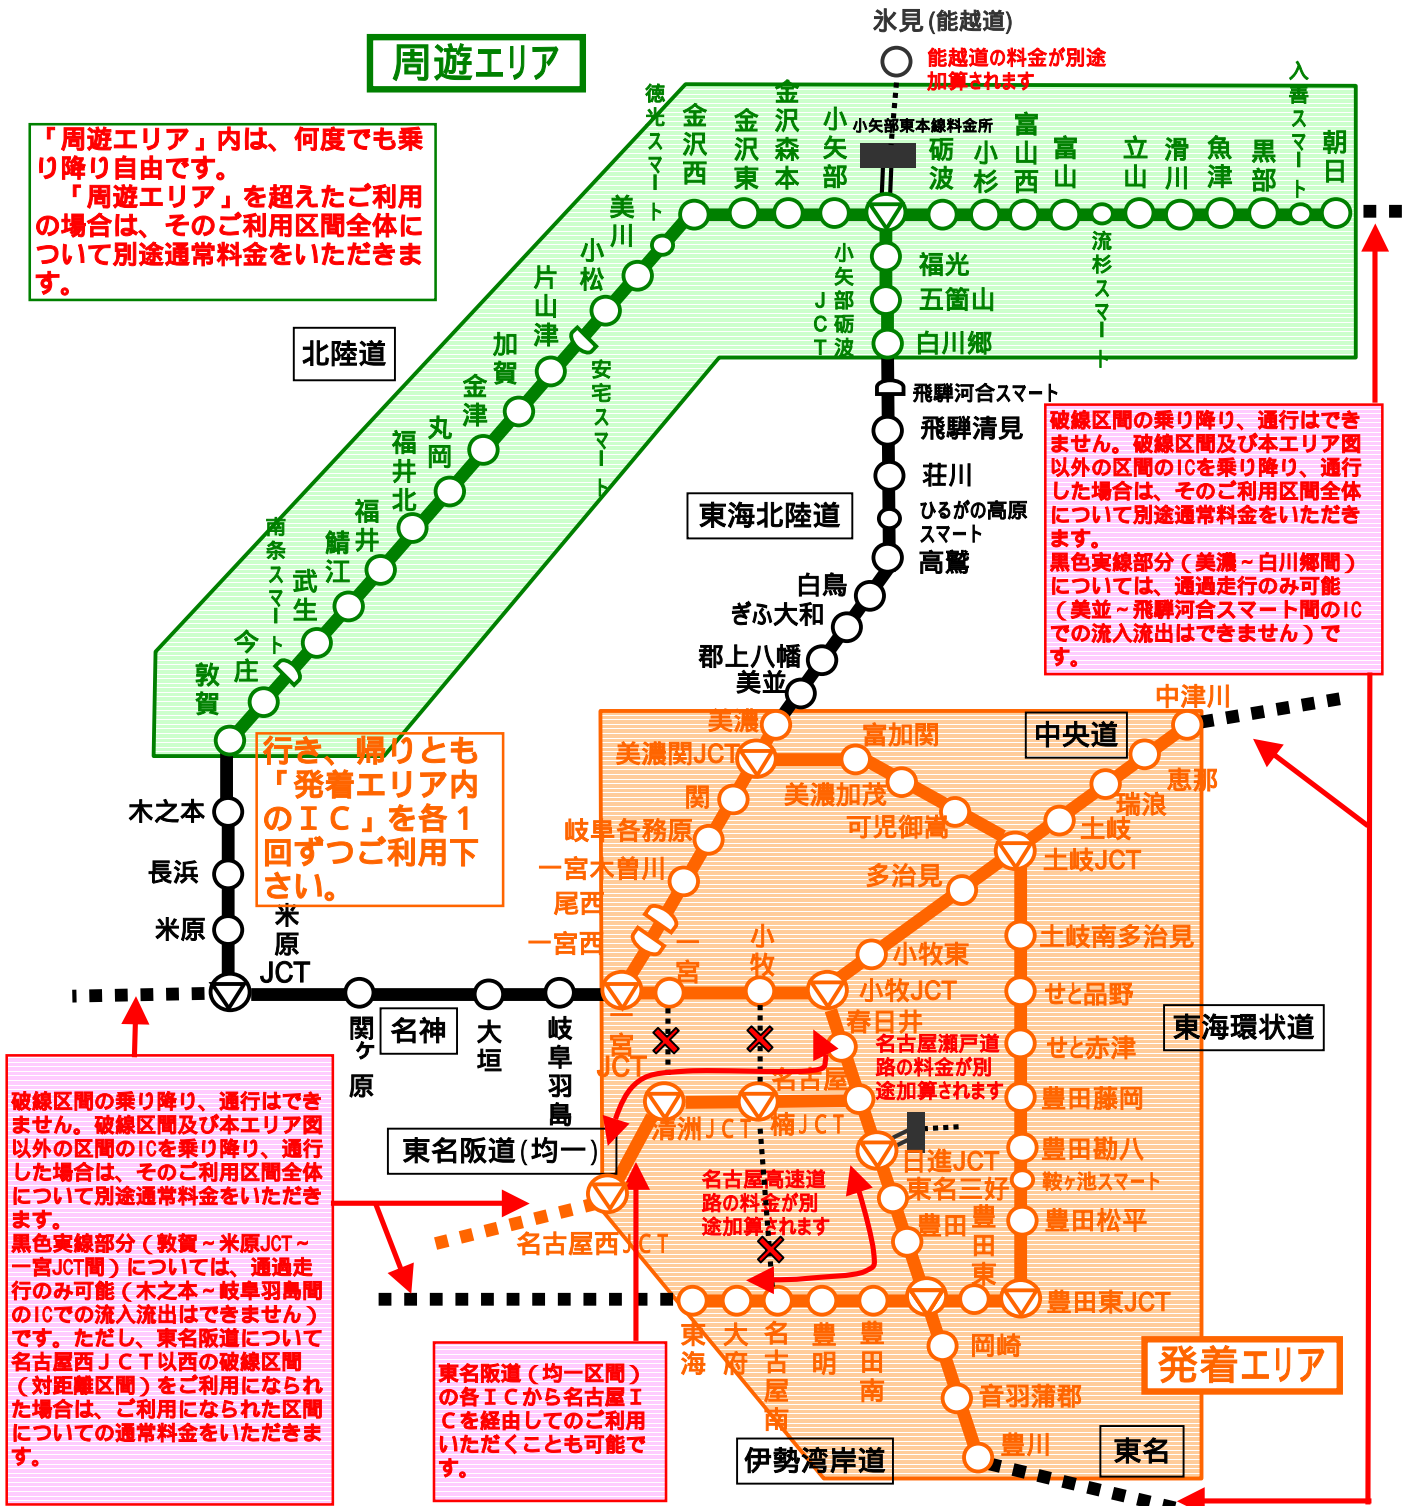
周遊エリア

「周遊エリア」内は、何度でも乗り降り自由です。
「周遊エリア」を超えたご利用の場合は、そのご利用区間全体について別途通常料金をいただきます。

氷見(能越道)
能越道の料金が別途加算されます

小矢部東本線料金所

徳光スマート
金沢西
金沢東
金沢森本
小矢部
砺波
小杉
富山西
富山
立山
滑川
魚津
黒部
入善スマート
朝日
流杉スマート
美川
小松
片山津
加賀
安宅スマート
金津
丸岡
福井北
福井
鯖江
武生
南条スマート
今庄
敦賀
北陸道

小矢部砺波JCT
福光
五箇山
白川郷
飛騨河合スマート
飛騨清見
荘川
ひるがの高原スマート
高鷲
白鳥
ぎふ大和
郡上八幡
美並
東海北陸道

破線区間の乗り降り、通行はできません。破線区間及び本エリア図以外の区間のICを乗り降り、通行した場合は、そのご利用区間全体について別途通常料金をいただきます。
黒色実線部分（美濃～白川郷間）については、通過走行のみ可能（美並～飛騨河合スマート間のICでの流入流出はできません）です。

行き、帰りとも「発着エリア内のＩＣ」を各１回ずつご利用下さい。

木之本
長浜
米原
米原JCT
関ケ原
名神
大垣
岐阜羽島

美濃
美濃関JCT
関
岐阜各務原
一宮木曽川
尾西
一宮西
一宮
一宮JCT
小牧
富加関
美濃加茂
可児御嵩
多治見
小牧東
小牧JCT
春日井
中津川
恵那
瑞浪
土岐
土岐JCT
土岐南多治見
せと品野
せと赤津
豊田藤岡
豊田勘八
鞍ケ池スマート
豊田松平
豊田東JCT
中央道
東海環状道

名古屋瀬戸道路の料金が別途加算されます
名古屋
清洲JCT
楠JCT
日進JCT
東名三好
豊田
豊田東
名古屋西JCT
名古屋高速道路の料金が別途加算されます
東名阪道(均一)
東海
大府
名古屋南
豊明
豊田南
岡崎
音羽蒲郡
豊川
伊勢湾岸道
東名
発着エリア

破線区間の乗り降り、通行はできません。破線区間及び本エリア図以外の区間のICを乗り降り、通行した場合は、そのご利用区間全体について別途通常料金をいただきます。
黒色実線部分（敦賀～米原JCT～一宮JCT間）については、通過走行のみ可能（木之本～岐阜羽島間のICでの流入流出はできません）です。ただし、東名阪道について名古屋西ＪＣＴ以西の破線区間（対距離区間）をご利用になられた場合は、ご利用になられた区間についての通常料金をいただきます。

東名阪道（均一区間）の各ＩＣから名古屋ＩＣを経由してのご利用いただくことも可能です。